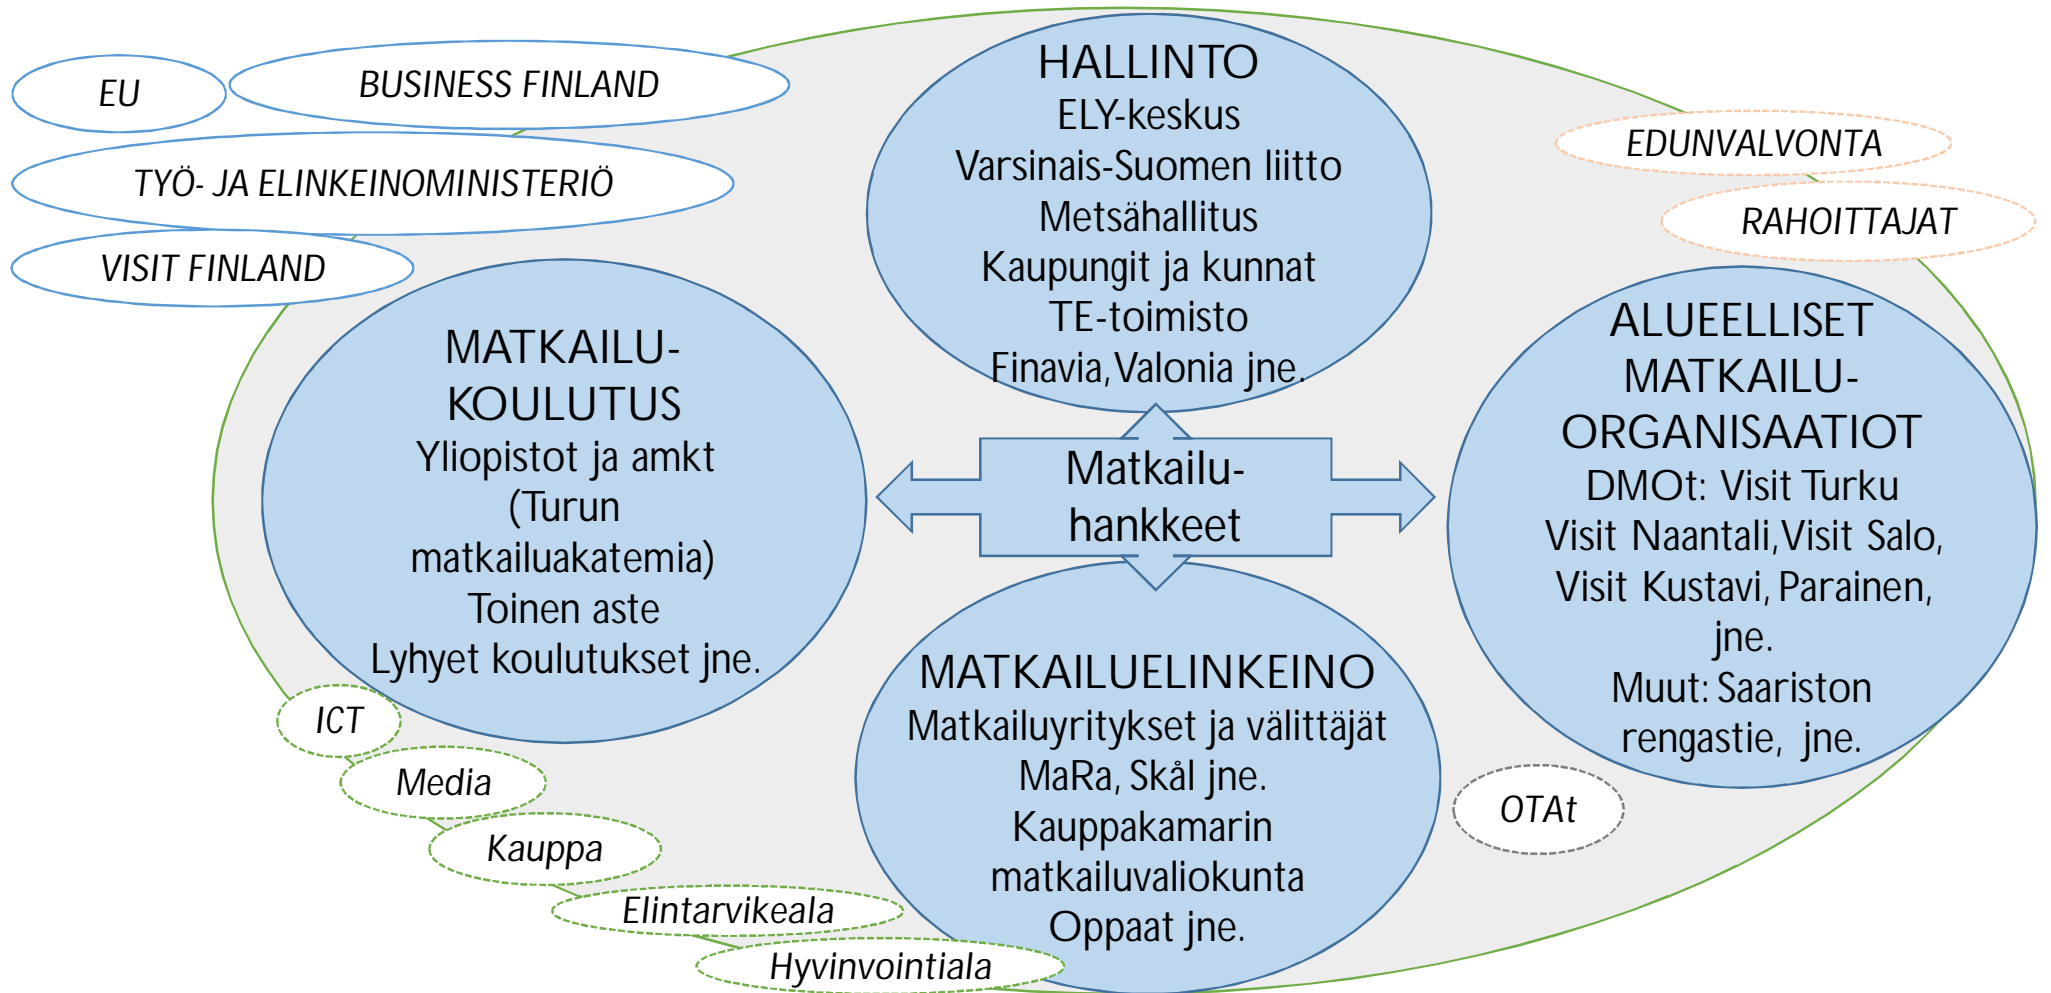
EU

BUSINESS FINLAND

TYÖ- JA ELINKEINOMINISTERIÖ

VISIT FINLAND

HALLINTO
ELY-keskus
Varsinais-Suomen liitto
Metsähallitus
Kaupungit ja kunnat
TE-toimisto
Finavia, Valonia jne.

EDUNVALVONTA

RAHOITTAJAT

MATKAILU-
KOULUTUS
Yliopistot ja amkt
(Turun matkailuakatemia)
Toinen aste
Lyhyet koulutukset jne.

Matkailu-
hankkeet

ALUEELLISET
MATKAILU-
ORGANISAATIOT
DMOt: Visit Turku
Visit Naantali, Visit Salo,
Visit Kustavi, Parainen,
jne.
Muut: Saariston rengastie, jne.

MATKAILUELINKEINO
Matkailuyritykset ja välittäjät
MaRa, Skål jne.
Kauppakamarin matkailuvaliokunta
Oppaat jne.

OTAt

ICT

Media

Kauppa

Elintarvikeala

Hyvinvointiala